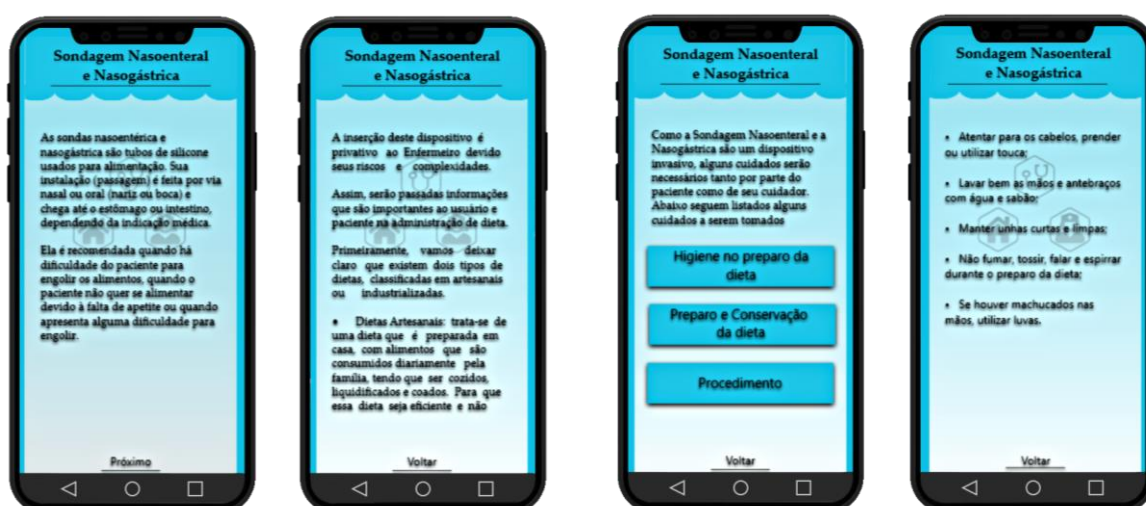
Sondagem Nasoenteral e Nasogástrica

As sondas nasoentérica e nasogástrica são tubos de silicone usados para alimentação. Sua instalação (passagem) é feita por via nasal ou oral (nariz ou boca) e chega até o estômago ou intestino, dependendo da indicação médica.

Ela é recomendada quando há dificuldade do paciente para engolir os alimentos, quando o paciente não quer se alimentar devido à falta de apetite ou quando apresenta alguma dificuldade para engolir.

Próximo

Sondagem Nasoenteral e Nasogástrica

A inserção deste dispositivo é privativo ao Enfermeiro devido seus riscos e complexidades.

Assim, serão passadas informações que são importantes ao usuário e paciente na administração de dieta.

Primeiramente, vamos deixar claro que existem dois tipos de dietas, classificadas em artesanais ou industrializadas.

• Dietas Artesanais: trata-se de uma dieta que é preparada em casa, com alimentos que são consumidos diariamente pela família, tendo que ser cozidos, liquidificados e coados. Para que essa dieta seja eficiente e não

Voltar

Sondagem Nasoenteral e Nasogástrica

Como a Sondagem Nasoenteral e a Nasogástrica são um dispositivo invasivo, alguns cuidados serão necessários tanto por parte do paciente como de seu cuidador. Abaixo seguem listados alguns cuidados a serem tomados

Higiene no preparo da dieta

Preparo e Conservação da dieta

Procedimento

Voltar

Sondagem Nasoenteral e Nasogástrica

• Atentar para os cabelos, prender ou utilizar touca;

• Lavar bem as mãos e antebraços com água e sabão;

• Manter unhas curtas e limpas;

• Não fumar, tossir, falar e espirrar durante o preparo da dieta;

• Se houver machucados nas mãos, utilizar luvas.

Voltar